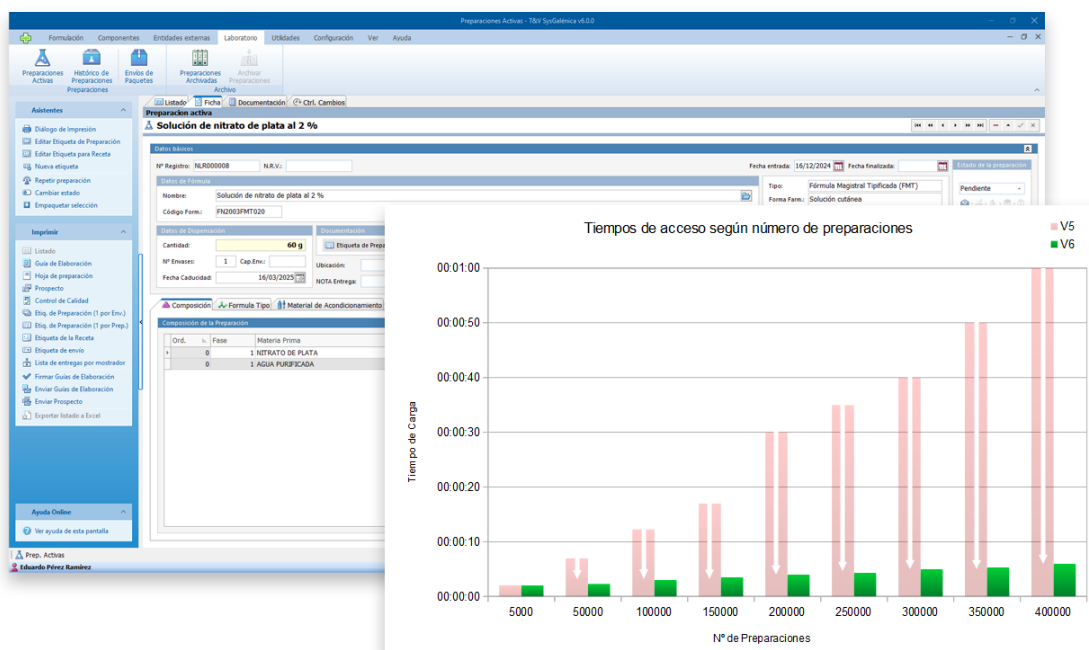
Preparaciones Activas - T&V SysGalénica v6.0.0

Formulación Componentes Entidades externas Laboratorio Utilidades Configuración Ver Ayuda

Preparaciones Activas
Histórico de Preparaciones
Envíos de Paquetes
Preparaciones
Preparaciones Archivadas
Archivar Preparaciones
Archivo

Asistentes
Diálogo de Impresión
Editar Etiqueta de Preparación
Editar Etiqueta para Receta
Nueva etiqueta
Repetir preparación
Cambiar estado
Empaquetar selección

Imprimir
Listado
Guía de Elaboración
Hoja de preparación
Prospecto
Control de Calidad
Etiq. de Preparación (1 por Env.)
Etiq. de Preparación (1 por Prep.)
Etiqueta de la Receta
Etiqueta de envío
Lista de entregas por mostrador
Firmar Guías de Elaboración
Enviar Guías de Elaboración
Enviar Prospecto
Exportar listado a Excel

Ayuda Online
Ver ayuda de esta pantalla

Prep. Activas
Eduardo Pérez Ramírez

Listado Ficha Documentación Ctrl. Cambios
Preparacion activa
Solución de nitrato de plata al 2 %

Datos básicos
Nº Registro: NLR000008 N.R.V.:
Fecha entrada: 16/12/2024 Fecha finalizada:
Estado de la preparación
Pendiente
Datos de Fórmula
Nombre: Solución de nitrato de plata al 2 %
Código Form.: FN2003FMT020
Tipo: Fórmula Magistral Tipificada (FMT)
Forma Farm.: Solución cutánea
Datos de Dispensación
Cantidad: 60 g
Nº Envases: 1 Cap.Env.:
Fecha Caducidad: 16/03/2025
Documentación
Etiqueta de Prepar
Ubicación:
NOTA Entrega:

Composición Formula Tipo Material de Acondicionamiento
Composición de la Preparación
| Ord. | Fase | Materia Prima |
|---|---|---|
| 0 | 1 | NITRATO DE PLATA |
| 0 | 1 | AGUA PURIFICADA |

Tiempos de acceso según número de preparaciones
V5
V6
Tiempo de Carga
00:01:00
00:00:50
00:00:40
00:00:30
00:00:20
00:00:10
00:00:00
5000 50000 100000 150000 200000 250000 300000 350000 400000
Nº de Preparaciones